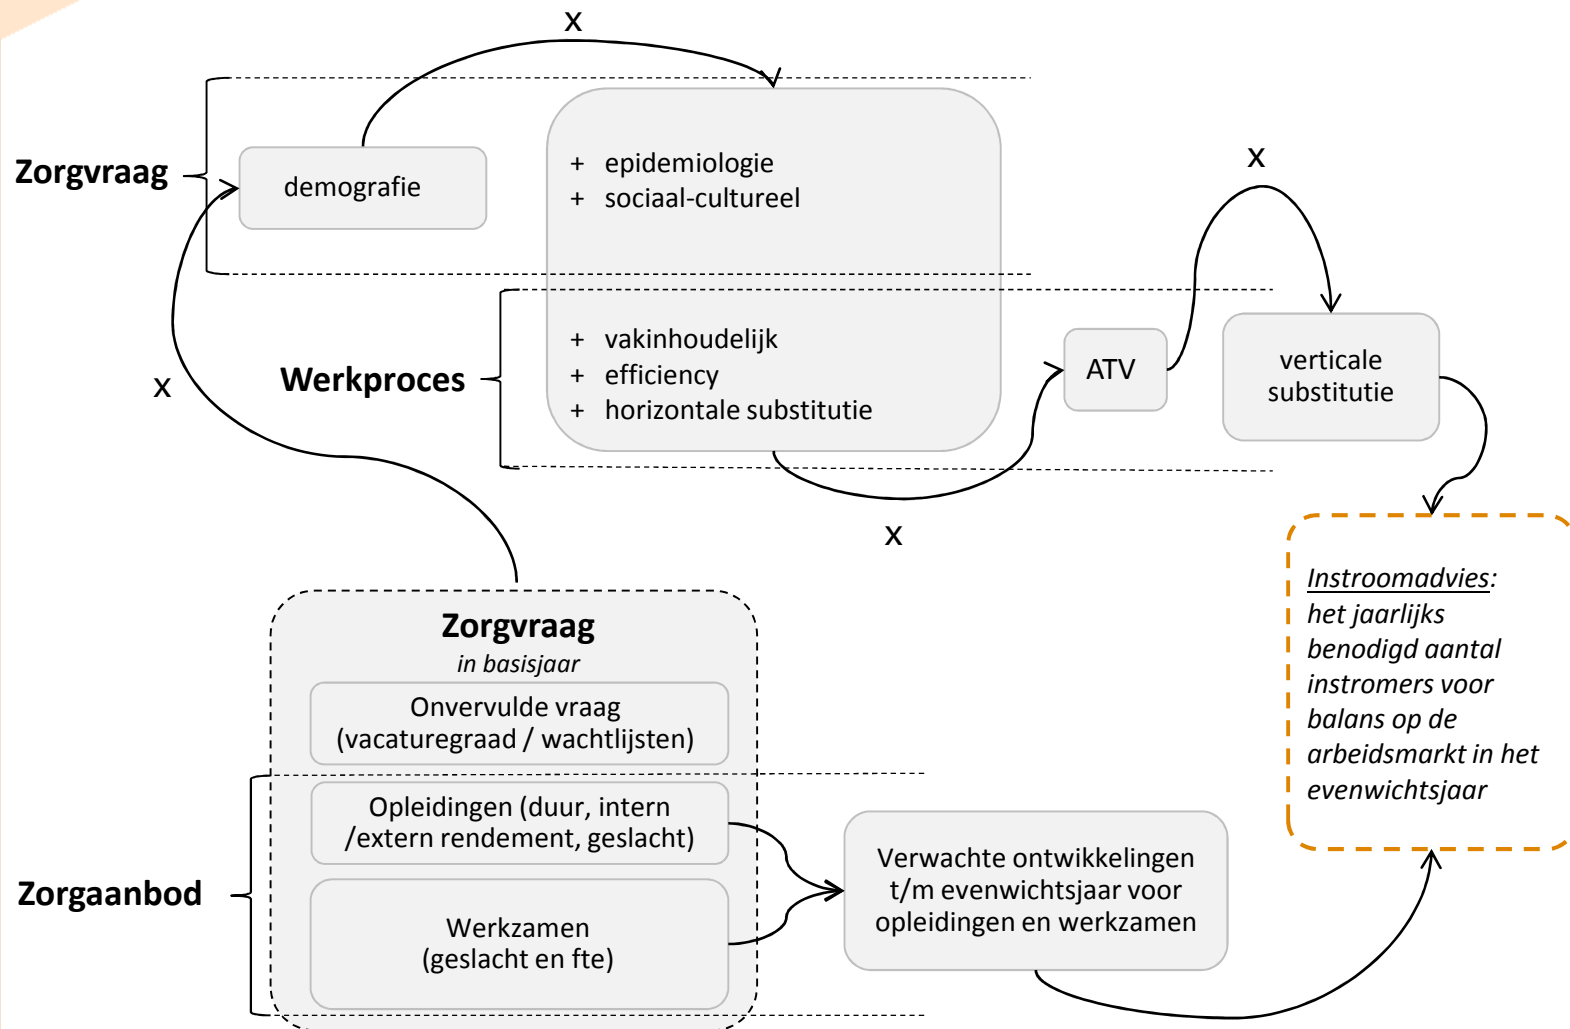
x

Zorgvraag

demografie

+ epidemiologie
+ sociaal-cultureel

x

Werkproces

+ vakinhoudelijk
+ efficiency
+ horizontale substitutie

ATV

verticale substitutie

x

x

Zorgvraag
in basisjaar

Onvervulde vraag (vacaturegraad / wachtlijsten)

Opleidingen (duur, intern /extern rendement, geslacht)

Zorgaanbod

Werkzamen (geslacht en fte)

Verwachte ontwikkelingen t/m evenwichtsjaar voor opleidingen en werkzamen

Instroomadvies: het jaarlijks benodigd aantal instromers voor balans op de arbeidsmarkt in het evenwichtsjaar